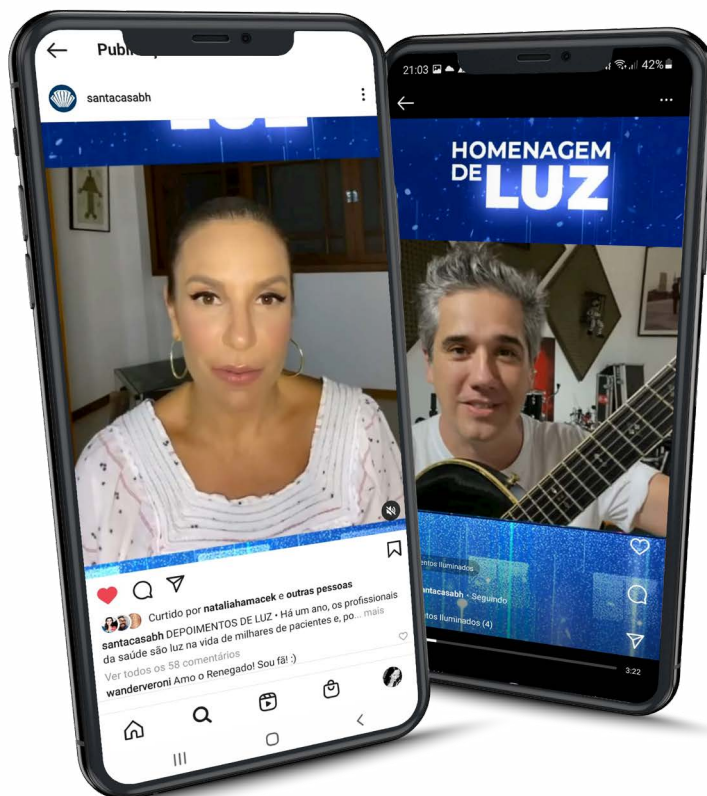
Publi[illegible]

santacasabh

LUZ

Curtido por nataliahamacek e outras pessoas

santacasabh DEPOIMENTOS DE LUZ • Há um ano, os profissionais da saúde são luz na vida de milhares de pacientes e, po... mais

Ver todos os 58 comentários

wanderveroni Amo o Renegado! Sou fã! :)

21:03 42%

HOMENAGEM DE LUZ

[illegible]ntos Iluminados

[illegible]antacasabh • Seguindo

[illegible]ntos Iluminados (4)

3:22